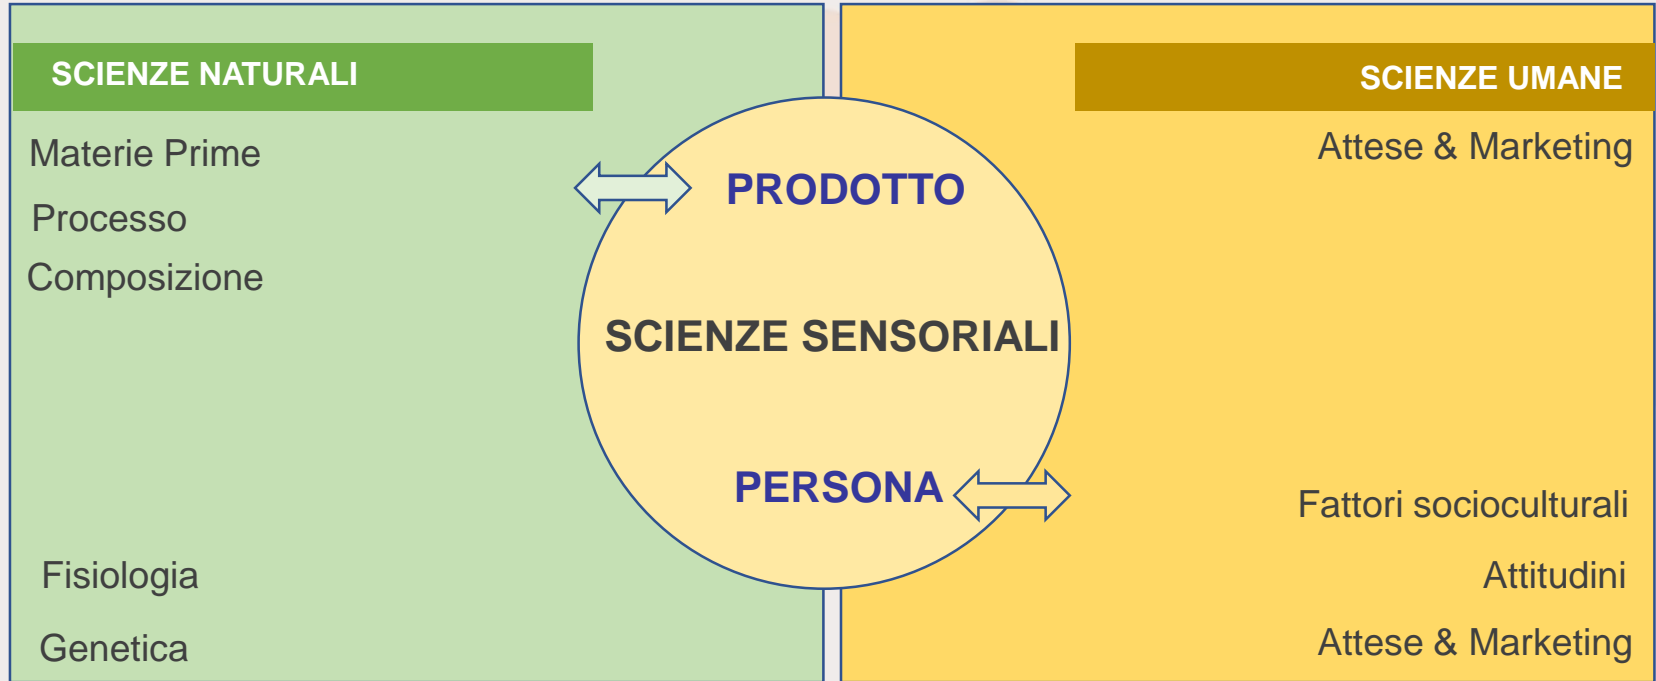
SCIENZE NATURALI

Materie Prime

Processo

Composizione

Fisiologia

Genetica

SCIENZE UMANE

Attese & Marketing

Fattori socioculturali

Attitudini

Attese & Marketing

PRODOTTO

SCIENZE SENSORIALI

PERSONA